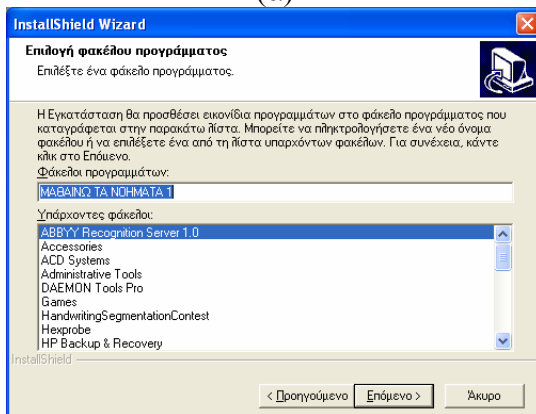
(5)

InstallShield Wizard

Επιλογή φακέλου προγράμματος
Επιλέξτε ένα φάκελο προγράμματος.

Η Εγκατάσταση θα προσθέσει εικονίδια προγραμμάτων στο φάκελο προγράμματος που καταγράφεται στην παρακάτω λίστα. Μπορείτε να πληκτρολογήσετε ένα νέο όνομα φακέλου ή να επιλέξετε ένα από τη λίστα υπαρχόντων φακέλων. Για συνέχεια, κάντε κλικ στο Επόμενο.

Φάκελοι προγραμμάτων:
ΜΑΘΑΙΝΩ ΤΑ ΝΟΗΜΑΤΑ 1

Υπάρχοντες φάκελοι:
ABBYY Recognition Server 1.0
Accessories
ACD Systems
Administrative Tools
DAEMON Tools Pro
Games
HandwritingSegmentationContest
Hexprobe
HP Backup & Recovery

InstallShield

< Προηγούμενο | Επόμενο > | Άκυρο